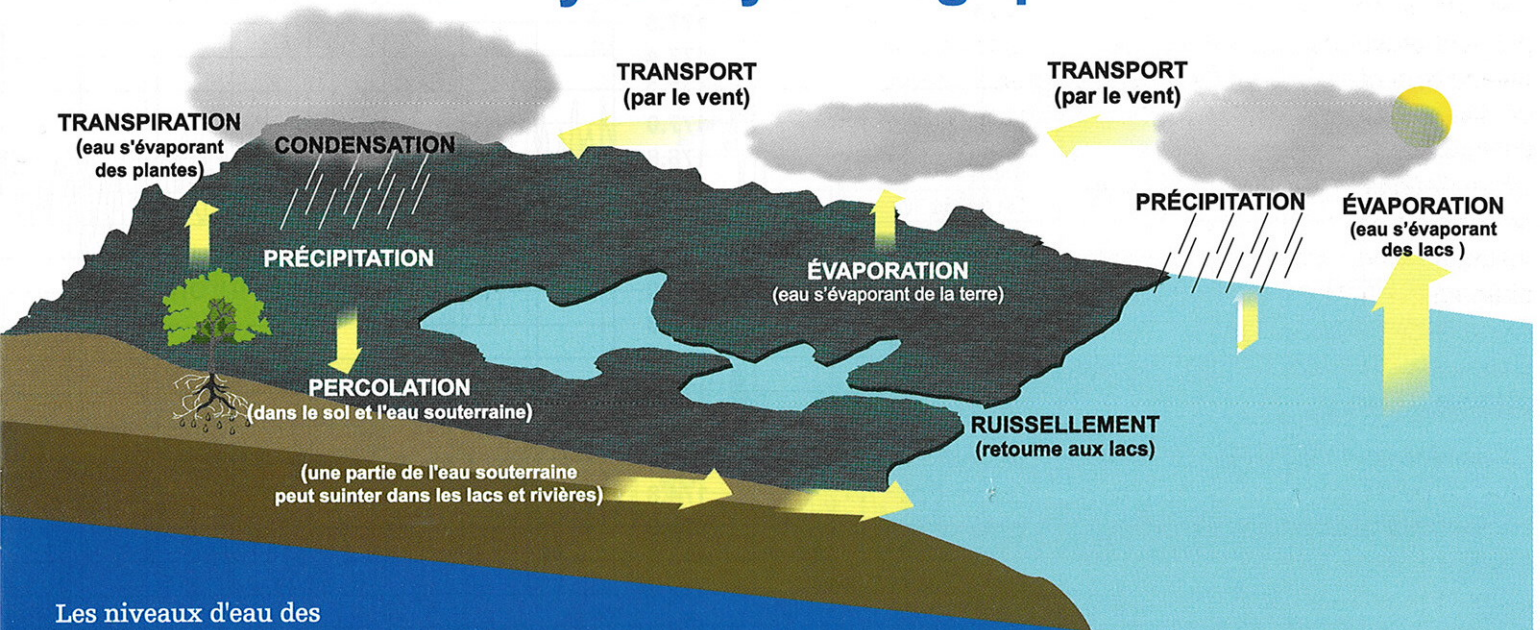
TRANSPIRATION (eau s'évaporant des plantes)

CONDENSATION

PRÉCIPITATION

PERCOLATION (dans le sol et l'eau souterraine)

(une partie de l'eau souterraine peut suinter dans les lacs et rivières)

TRANSPORT (par le vent)

TRANSPORT (par le vent)

ÉVAPORATION (eau s'évaporant de la terre)

PRÉCIPITATION

ÉVAPORATION (eau s'évaporant des lacs )

RUISSELLEMENT (retoume aux lacs)

Les niveaux d'eau des